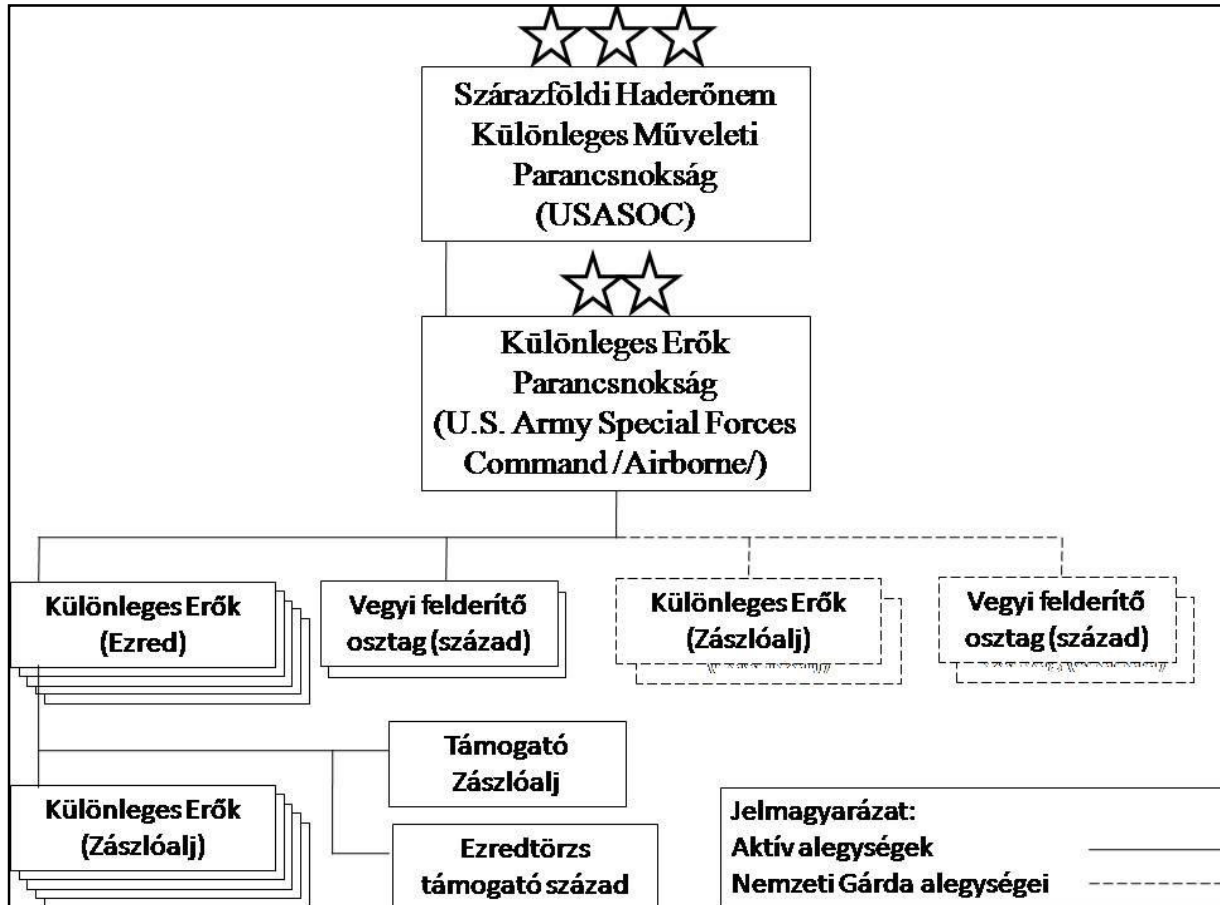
Szárazföldi Haderőnem Különleges Műveleti Parancsnokság (USASOC)

Különleges Erők Parancsnokság (U.S. Army Special Forces Command /Airborne/)

Különleges Erők (Ezred)

Vegyi felderítő osztag (század)

Különleges Erők (Zászlóalj)

Vegyi felderítő osztag (század)

Támogató Zászlóalj

Különleges Erők (Zászlóalj)

Ezredtörzs támogató század

Jelmagyarázat:
Aktív alegységek
Nemzeti Gárda alegységei